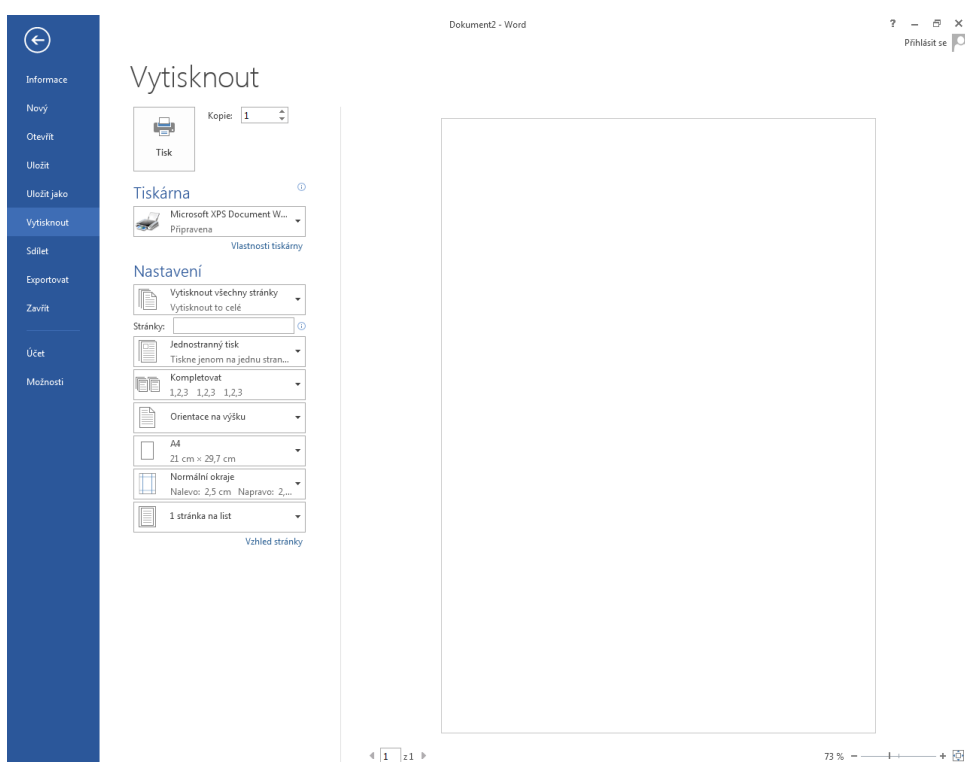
Dokument2 - Word

? – ✕

Přihlásit se

Informace
Nový
Otevřít
Uložit
Uložit jako
Vytisknout
Sdílet
Exportovat
Zavřít

Účet
Možnosti

Vytisknout

Kopie: 1

Tisk

Tiskárna

Microsoft XPS Document W...
Připravena

Vlastnosti tiskárny

Nastavení

Vytisknout všechny stránky
Vytisknout to celé

Stránky:

Jednostranný tisk
Tiskne jenom na jednu stran...

Kompletovat
1,2,3 1,2,3 1,2,3

Orientace na výšku

A4
21 cm × 29,7 cm

Normální okraje
Nalevo: 2,5 cm Napravo: 2,...

1 stránka na list

Vzhled stránky

1 z 1

73 %